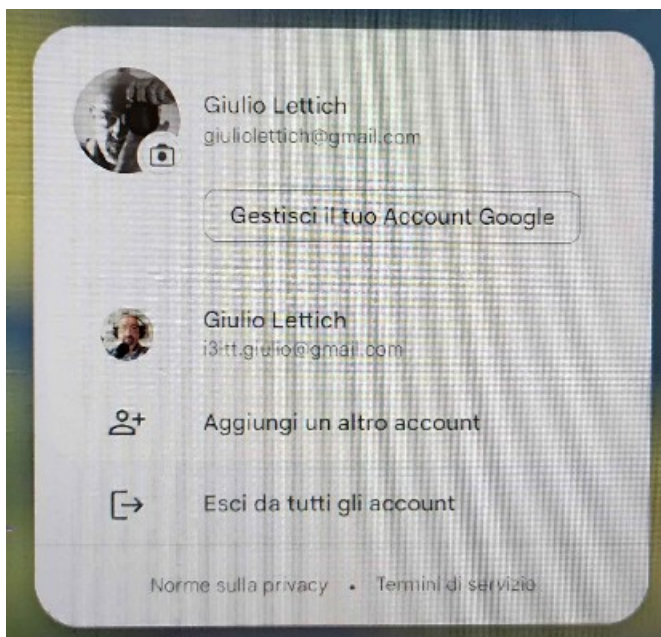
Giulio Lettich
giuliolettich@gmail.com

Gestisci il tuo Account Google

Giulio Lettich
i3ltt.giulio@gmail.com

Aggiungi un altro account

Esci da tutti gli account

Norme sulla privacy • Termini di servizio